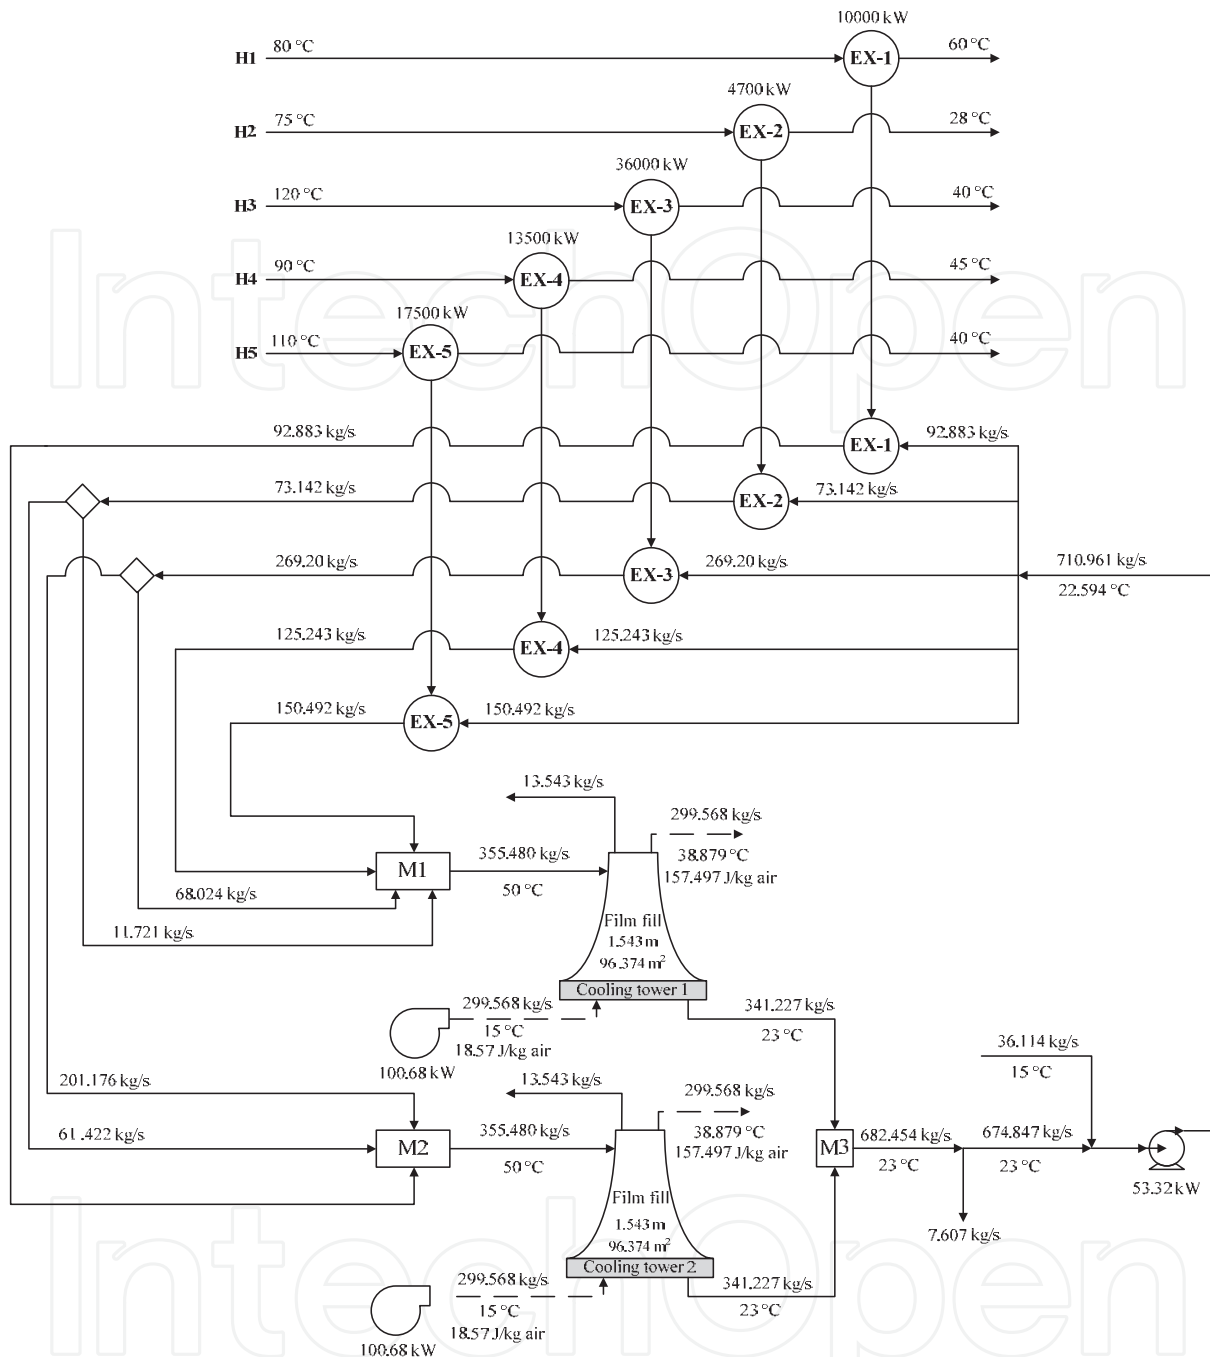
10000 kW
H1 80 °C EX-1 60 °C
4700 kW
H2 75 °C EX-2 28 °C
36000 kW
H3 120 °C EX-3 40 °C
13500 kW
H4 90 °C EX-4 45 °C
17500 kW
H5 110 °C EX-5 40 °C

92.883 kg/s EX-1 92.883 kg/s
73.142 kg/s EX-2 73.142 kg/s
269.20 kg/s EX-3 269.20 kg/s
710.961 kg/s
22.594 °C
125.243 kg/s EX-4 125.243 kg/s
150.492 kg/s EX-5 150.492 kg/s

13.543 kg/s
299.568 kg/s
M1
355.480 kg/s
50 °C
38.879 °C
157.497 J/kg air
68.024 kg/s
11.721 kg/s
Film fill
1.543 m
96.374 m$^2$
Cooling tower 1
299.568 kg/s
15 °C
18.57 J/kg air
100.68 kW
341.227 kg/s
23 °C
36.114 kg/s
15 °C
201.176 kg/s
13.543 kg/s
299.568 kg/s
61.422 kg/s
M2
355.480 kg/s
50 °C
38.879 °C
157.497 J/kg air
M3
682.454 kg/s
23 °C
674.847 kg/s
23 °C
53.32 kW
Film fill
1.543 m
96.374 m$^2$
7.607 kg/s
Cooling tower 2
299.568 kg/s
15 °C
18.57 J/kg air
341.227 kg/s
23 °C
100.68 kW